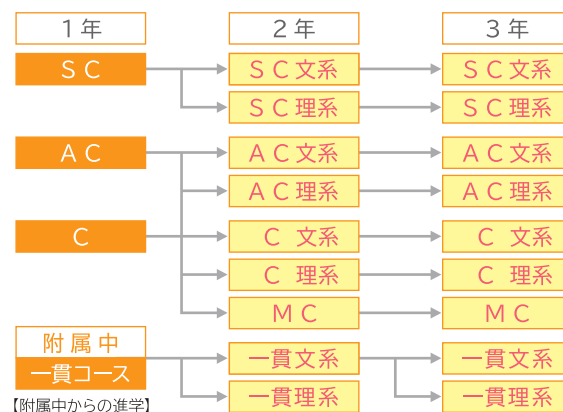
１年

２年

３年

ＳＣ

ＳＣ文系

ＳＣ理系

ＳＣ文系

ＳＣ理系

ＡＣ

ＡＣ文系

ＡＣ理系

ＡＣ文系

ＡＣ理系

Ｃ

Ｃ 文系

Ｃ 理系

ＭＣ

Ｃ 文系

Ｃ 理系

ＭＣ

附属中

一貫コース

一貫文系

一貫理系

一貫文系

一貫理系

【附属中からの進学】